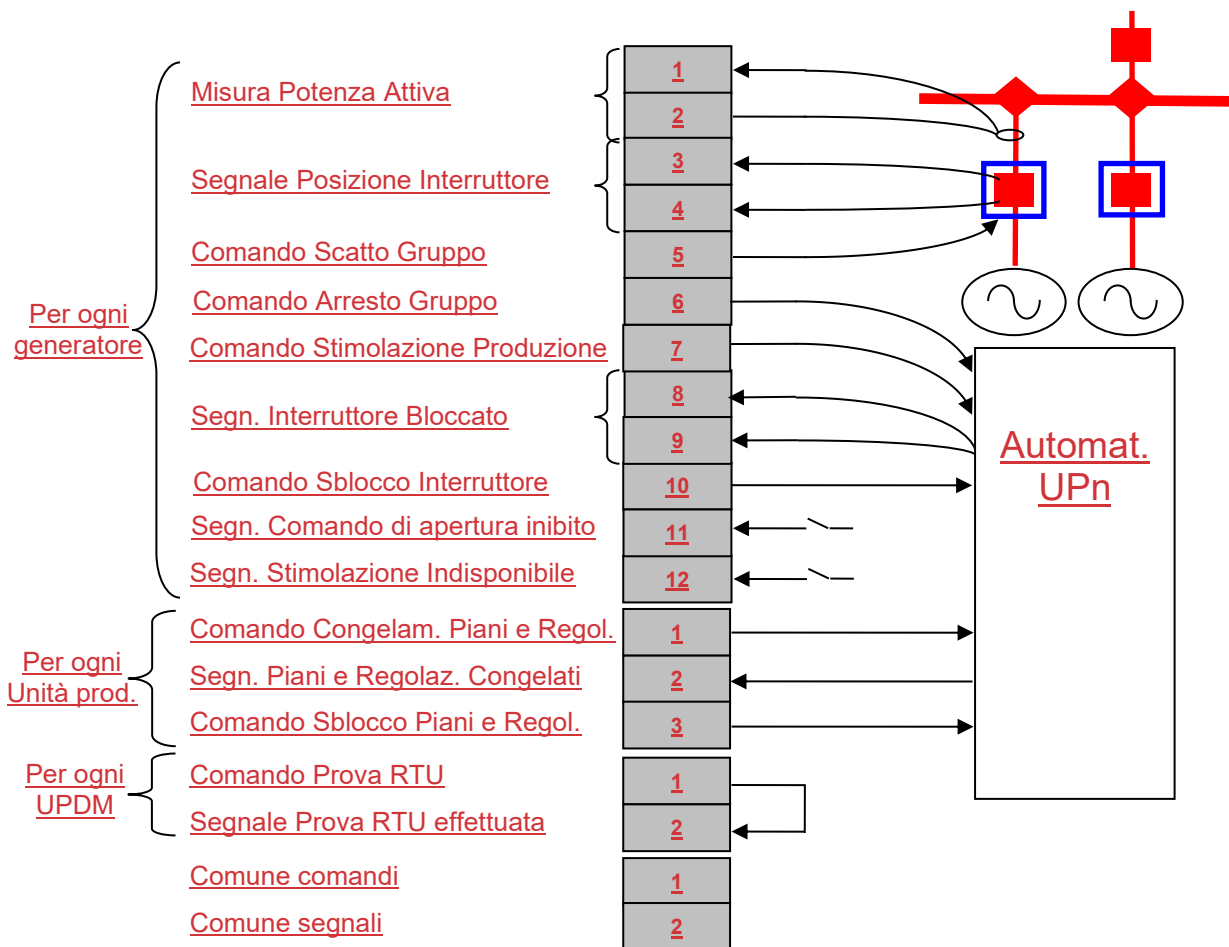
Per ogni generatore

Misura Potenza Attiva
Segnale Posizione Interruttore
Comando Scatto Gruppo
Comando Arresto Gruppo
Comando Stimolazione Produzione
Segn. Interruttore Bloccato
Comando Sblocco Interruttore
Segn. Comando di apertura inibito
Segn. Stimolazione Indisponibile

1
2
3
4
5
6
7
8
9
10
11
12

Per ogni Unità prod.

Comando Congelam. Piani e Regol.
Segn. Piani e Regolaz. Congelati
Comando Sblocco Piani e Regol.

1
2
3

Per ogni UPDM

Comando Prova RTU
Segnale Prova RTU effettuata

1
2

Comune comandi
Comune segnali

1
2

Automat. UPn